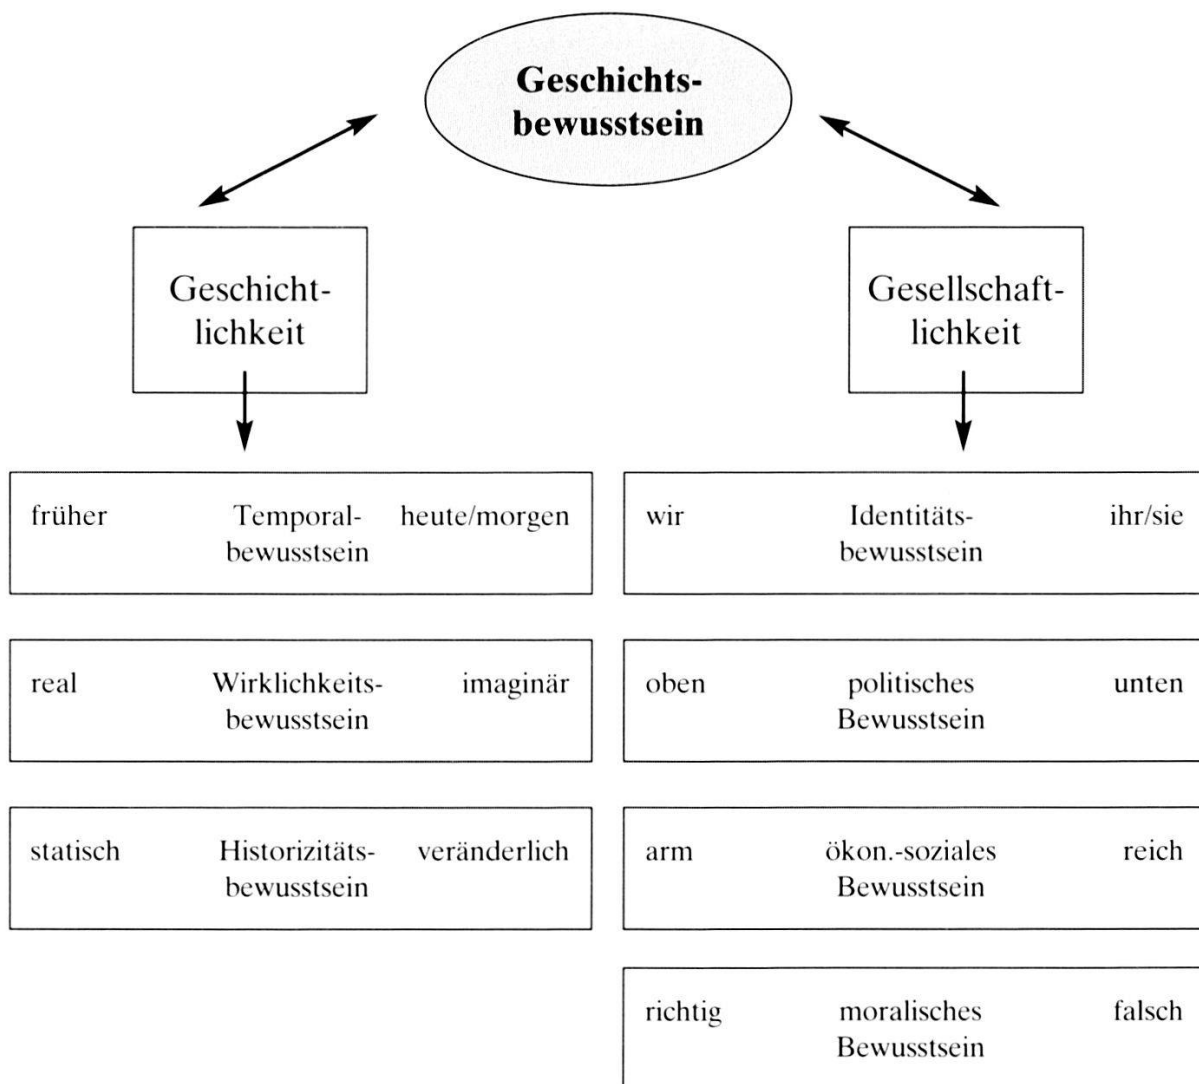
Geschichtsbewusstsein

Geschichtlichkeit

Gesellschaftlichkeit

früher Temporalbewusstsein heute/morgen

real Wirklichkeitsbewusstsein imaginär

statisch Historizitätsbewusstsein veränderlich

wir Identitätsbewusstsein ihr/sie

oben politisches Bewusstsein unten

arm ökon.-soziales Bewusstsein reich

richtig moralisches Bewusstsein falsch